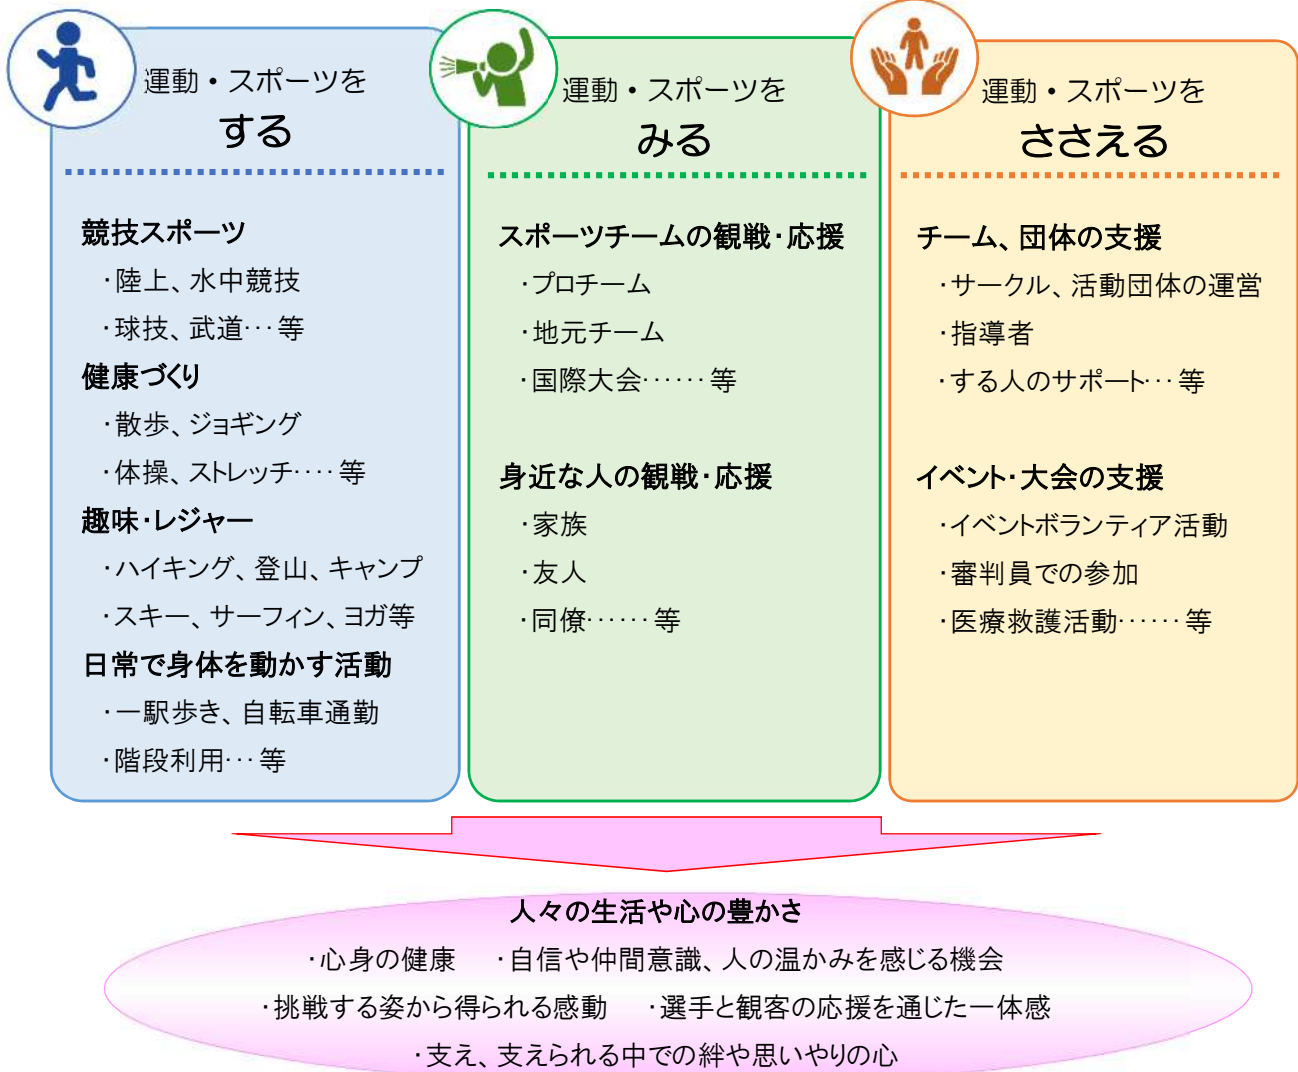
運動・スポーツを
する

競技スポーツ
・陸上、水中競技
・球技、武道･･･等
健康づくり
・散歩、ジョギング
・体操、ストレッチ････等
趣味･レジャー
・ハイキング、登山、キャンプ
・スキー、サーフィン、ヨガ等
日常で身体を動かす活動
・一駅歩き、自転車通勤
・階段利用･･･等

運動・スポーツを
みる

スポーツチームの観戦･応援
・プロチーム
・地元チーム
・国際大会･･････等

身近な人の観戦･応援
・家族
・友人
・同僚･･････等

運動・スポーツを
ささえる

チーム、団体の支援
・サークル、活動団体の運営
・指導者
・する人のサポート･･･等

イベント･大会の支援
・イベントボランティア活動
・審判員での参加
・医療救護活動･･････等

人々の生活や心の豊かさ
・心身の健康　・自信や仲間意識、人の温かみを感じる機会
・挑戦する姿から得られる感動　・選手と観客の応援を通じた一体感
・支え、支えられる中での絆や思いやりの心